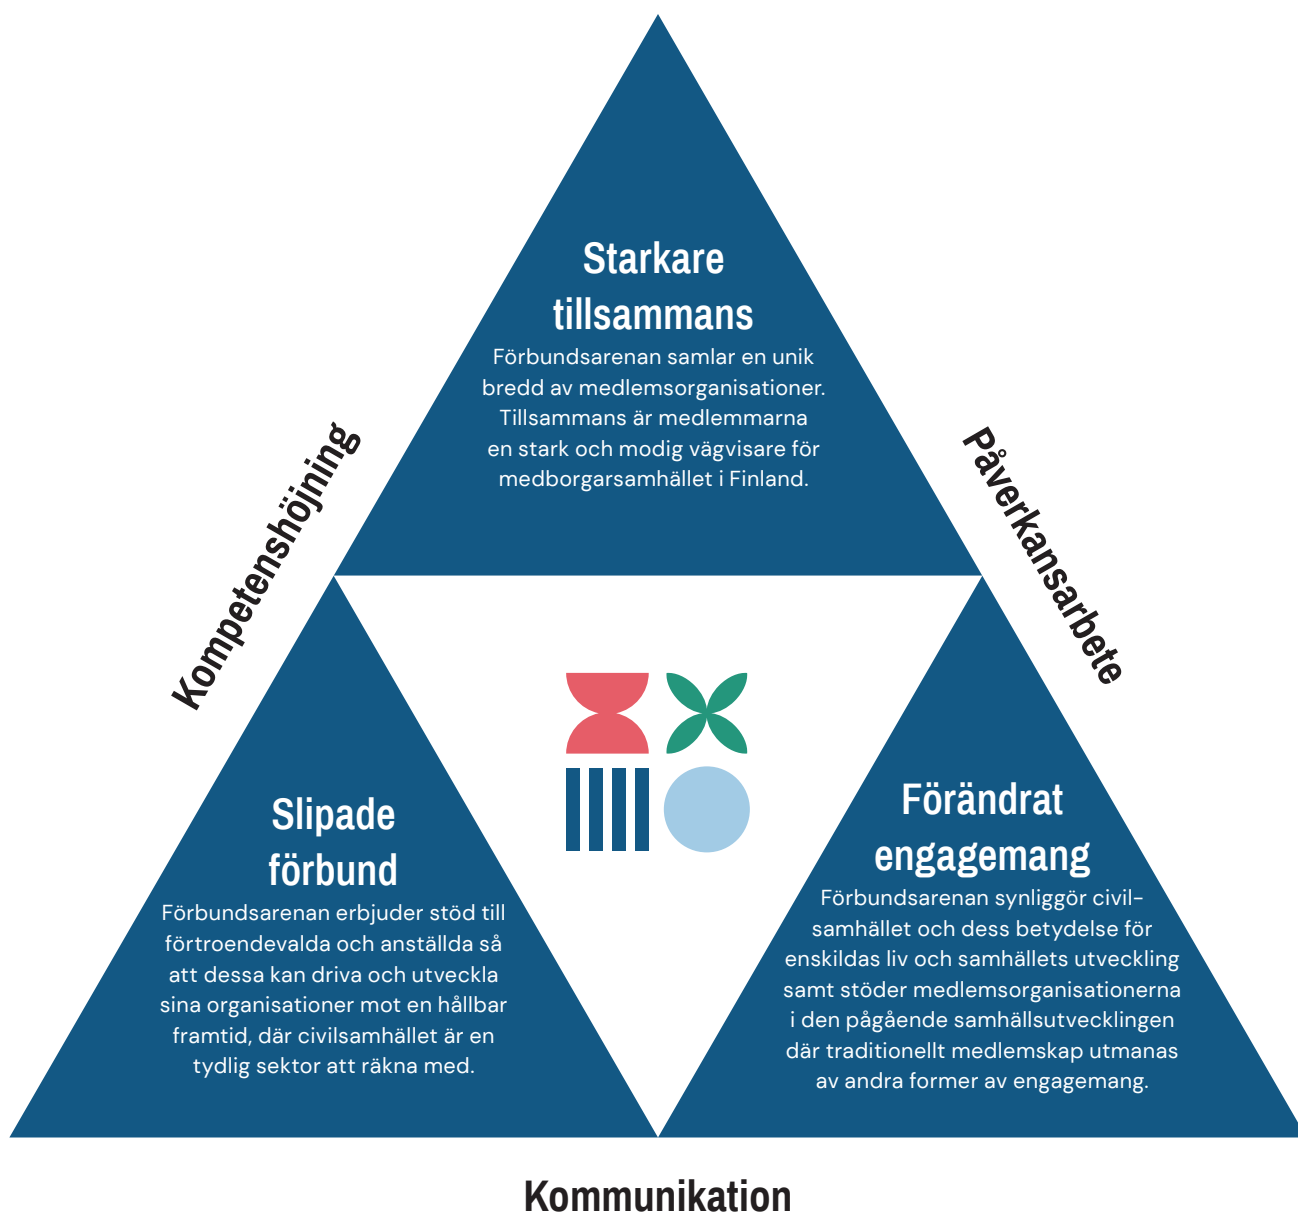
Starkare tillsammans

Förbundsarenan samlar en unik bredd av medlemsorganisationer. Tillsammans är medlemmarna en stark och modig vägvisare för medborgarsamhället i Finland.

Kompetenshöjning

Påverkansarbete

Slipade förbund

Förbundsarenan erbjuder stöd till förtroendevalda och anställda så att dessa kan driva och utveckla sina organisationer mot en hållbar framtid, där civilsamhället är en tydlig sektor att räkna med.

Förändrat engagemang

Förbundsarenan synliggör civilsamhället och dess betydelse för enskildas liv och samhällets utveckling samt stöder medlemsorganisationerna i den pågående samhällsutvecklingen där traditionellt medlemskap utmanas av andra former av engagemang.

Kommunikation